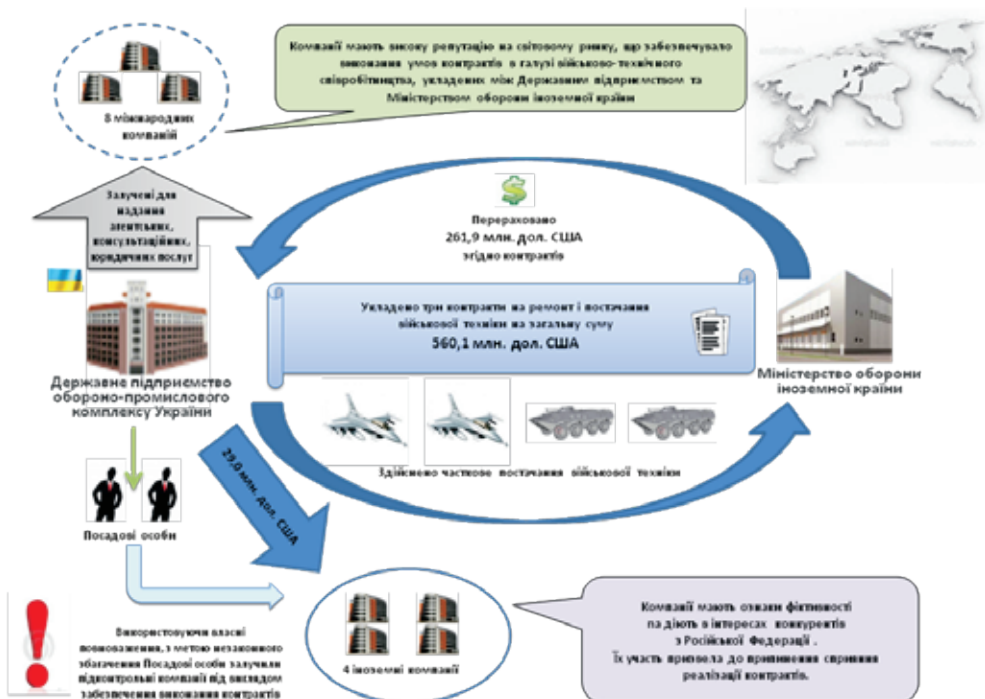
8 міжнародних компаній

Компанії мають високу репутацію на світовому ринку, що забезпечувало виконання умов контрактів в галузі військово-технічного співробітництва, укладених між Державним підприємством та Міністерством оборони іноземної країни

Залучені для надання агентських, консультаційних, юридичних послуг

Перераховано 261,9 млн. дол. США згідно контрактів

Укладено три контракти на ремонт і постачання військової техніки на загальну суму 560,1 млн. дол. США

Державне підприємство оборонно-промислового комплексу України

Міністерство оборони іноземної країни

29,0 млн. дол. США

Здійснено часткове постачання військової техніки

Посадові особи

Використовуючи власні повноваження, з метою незаконного збагачення Посадові особи залучили підконтрольні компанії під виглядом забезпечення виконання контрактів

4 іноземні компанії

Компанії мають ознаки фіктивності та діють в інтересах конкурентів з Російської Федерації .
Їх участь призвела до припинення сприяння реалізації контрактів.